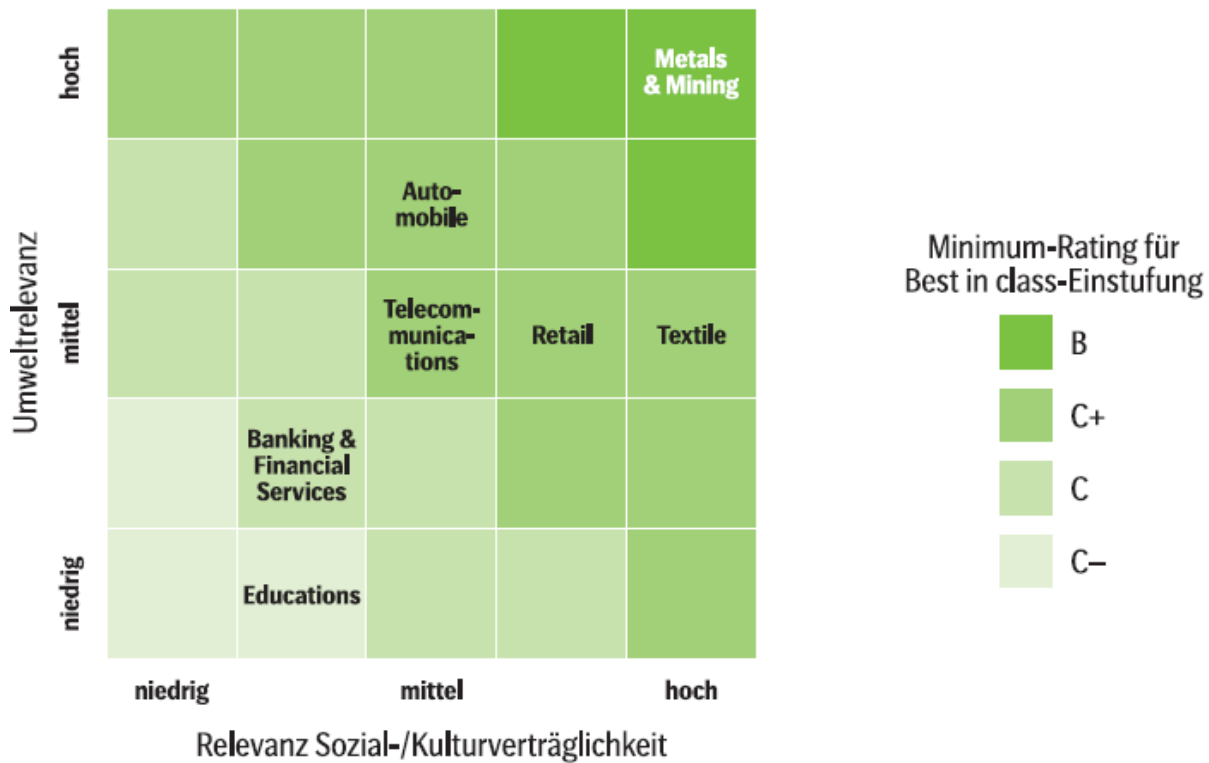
Umweltrelevanz

hoch

mittel

niedrig

Metals & Mining

Automobile

Telecommunications

Retail

Textile

Banking & Financial Services

Educations

niedrig

mittel

hoch

Relevanz Sozial-/Kulturverträglichkeit

Minimum-Rating für Best in class-Einstufung

B

C+

C

C–